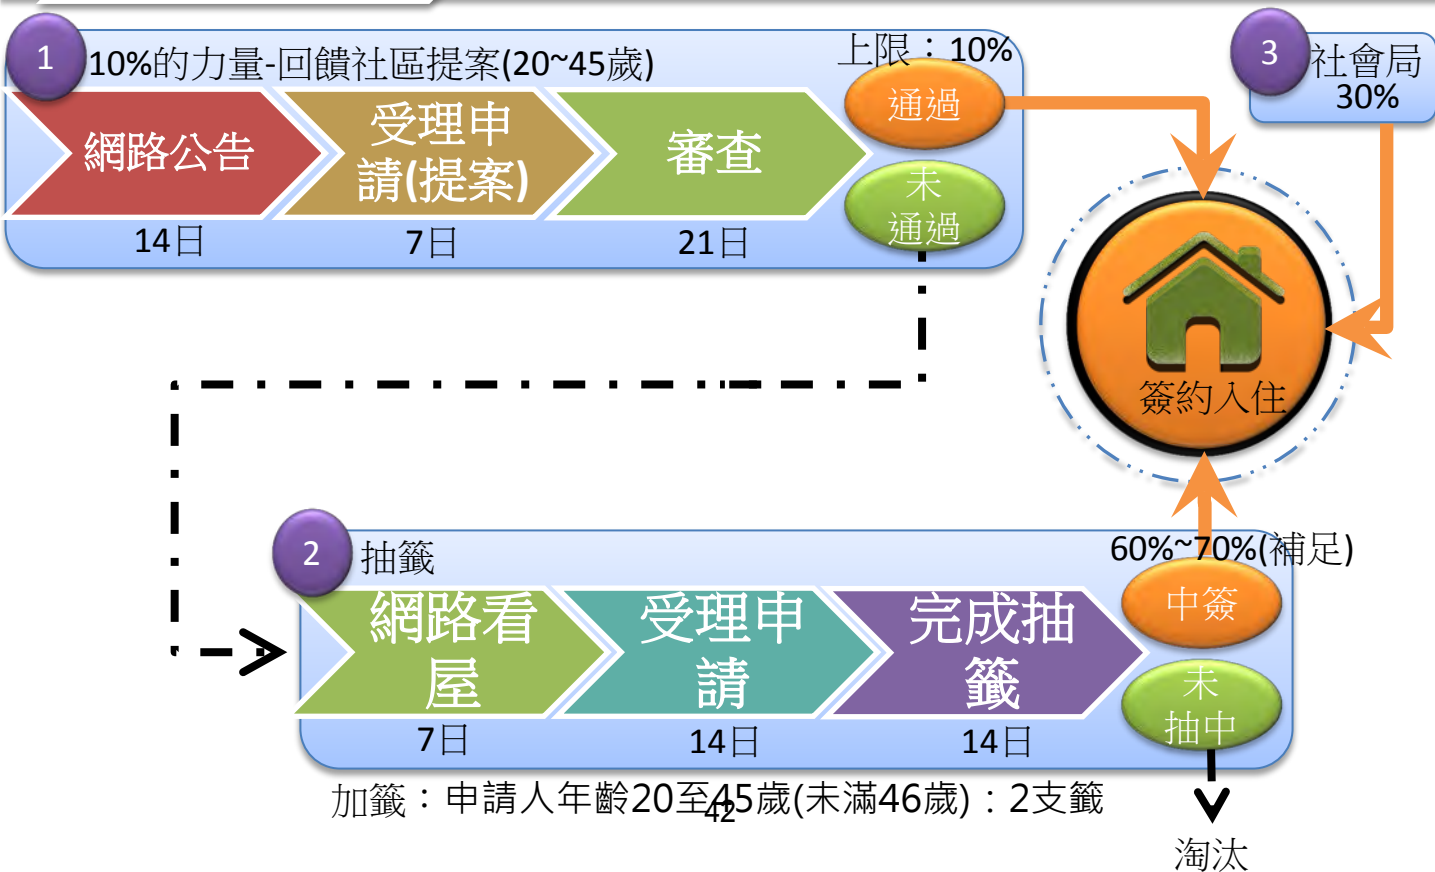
1
10%的力量-回饋社區提案(20~45歲)
上限：10%
網路公告
14日
受理申請(提案)
7日
審查
21日
通過
未通過
3
社會局
30%
簽約入住
2
抽籤
網路看屋
7日
受理申請
14日
完成抽籤
14日
60%~70%(補足)
中簽
未抽中
加籤：申請人年齡20至45歲(未滿46歲)：2支籤
42
淘汰